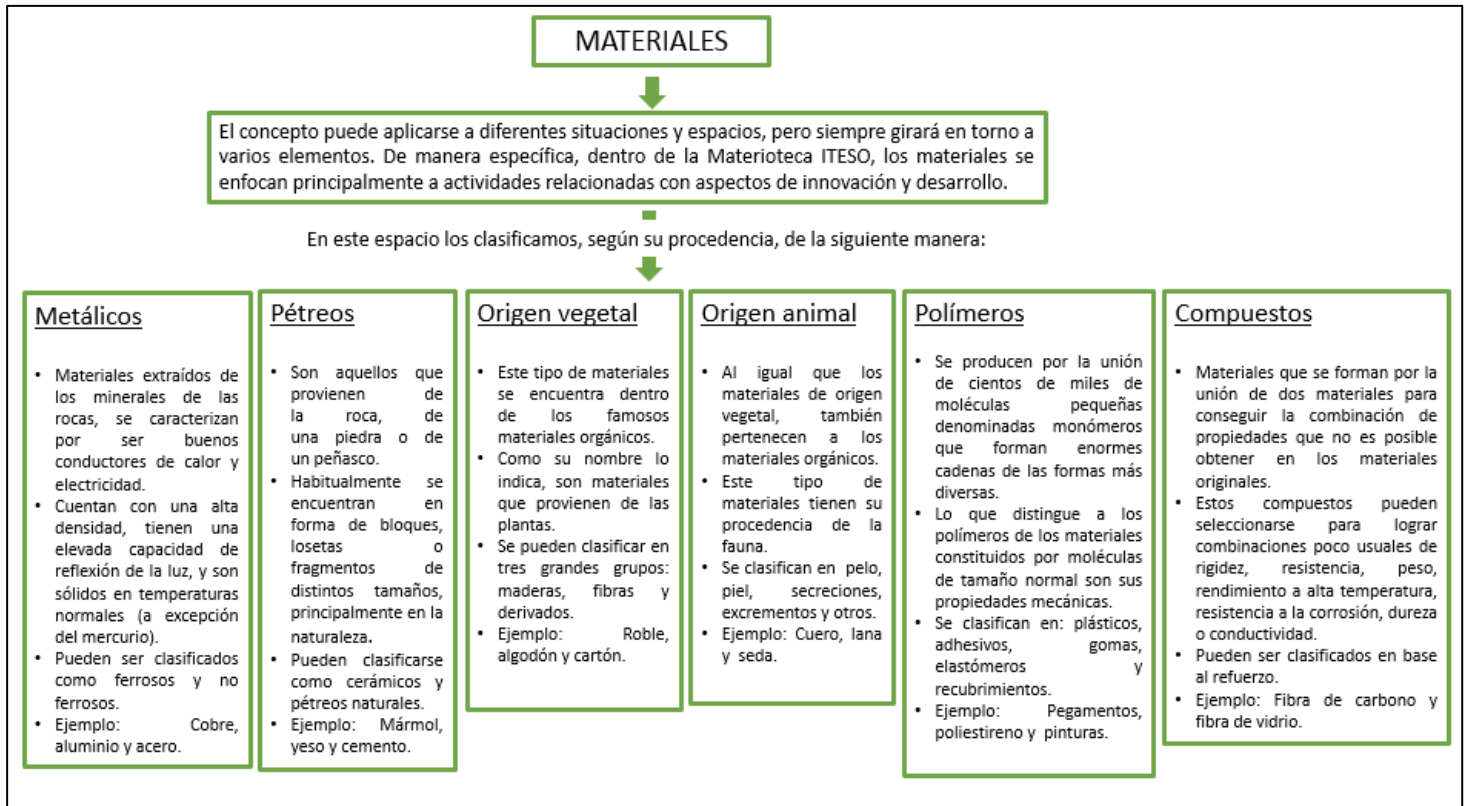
MATERIALES

El concepto puede aplicarse a diferentes situaciones y espacios, pero siempre girará en torno a varios elementos. De manera específica, dentro de la Materioteca ITESO, los materiales se enfocan principalmente a actividades relacionadas con aspectos de innovación y desarrollo.

En este espacio los clasificamos, según su procedencia, de la siguiente manera:

Metálicos

- Materiales extraídos de los minerales de las rocas, se caracterizan por ser buenos conductores de calor y electricidad.
- Cuentan con una alta densidad, tienen una elevada capacidad de reflexión de la luz, y son sólidos en temperaturas normales (a excepción del mercurio).
- Pueden ser clasificados como ferrosos y no ferrosos.
- Ejemplo: Cobre, aluminio y acero.

Pétreos

- Son aquellos que provienen de la roca, de una piedra o de un peñasco.
- Habitualmente se encuentran en forma de bloques, losetas o fragmentos de distintos tamaños, principalmente en la naturaleza.
- Pueden clasificarse como cerámicos y pétreos naturales.
- Ejemplo: Mármol, yeso y cemento.

Origen vegetal

- Este tipo de materiales se encuentra dentro de los famosos materiales orgánicos.
- Como su nombre lo indica, son materiales que provienen de las plantas.
- Se pueden clasificar en tres grandes grupos: maderas, fibras y derivados.
- Ejemplo: Roble, algodón y cartón.

Origen animal

- Al igual que los materiales de origen vegetal, también pertenecen a los materiales orgánicos.
- Este tipo de materiales tienen su procedencia de la fauna.
- Se clasifican en pelo, piel, secreciones, excrementos y otros.
- Ejemplo: Cuero, lana y seda.

Polímeros

- Se producen por la unión de cientos de miles de moléculas pequeñas denominadas monómeros que forman enormes cadenas de las formas más diversas.
- Lo que distingue a los polímeros de los materiales constituidos por moléculas de tamaño normal son sus propiedades mecánicas.
- Se clasifican en: plásticos, adhesivos, gomas, elastómeros y recubrimientos.
- Ejemplo: Pegamentos, poliestireno y pinturas.

Compuestos

- Materiales que se forman por la unión de dos materiales para conseguir la combinación de propiedades que no es posible obtener en los materiales originales.
- Estos compuestos pueden seleccionarse para lograr combinaciones poco usuales de rigidez, resistencia, peso, rendimiento a alta temperatura, resistencia a la corrosión, dureza o conductividad.
- Pueden ser clasificados en base al refuerzo.
- Ejemplo: Fibra de carbono y fibra de vidrio.